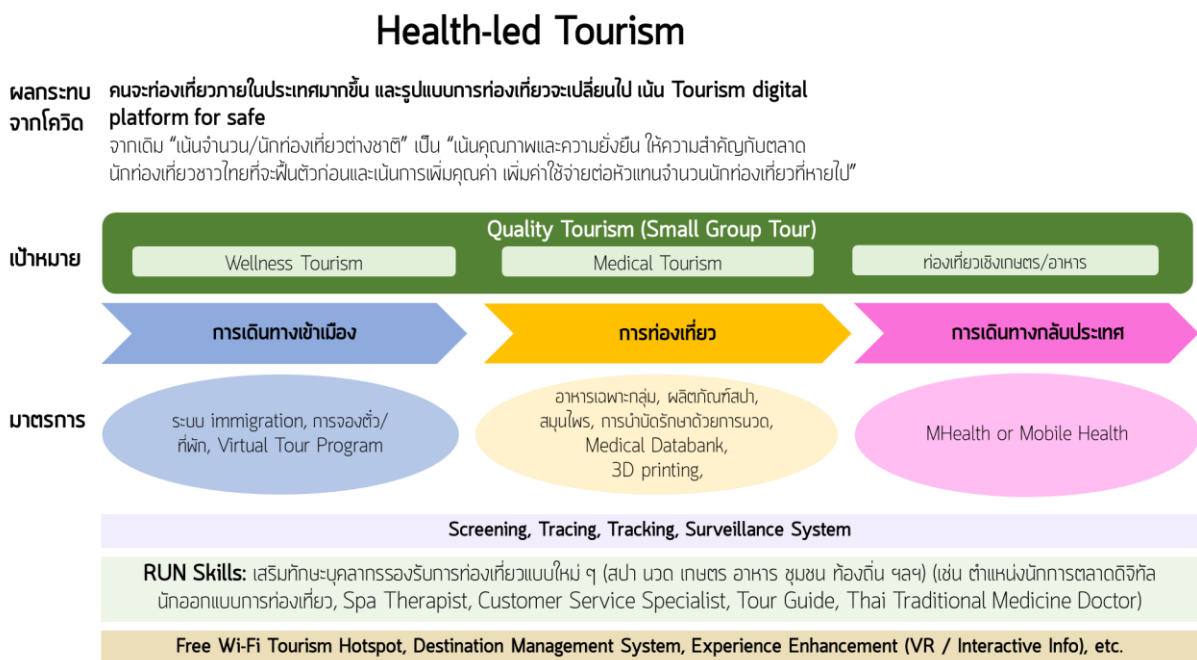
Health-led Tourism

ผลกระทบจากโควิด

คนจะท่องเที่ยวภายในประเทศมากขึ้น และรูปแบบการท่องเที่ยวจะเปลี่ยนไป เน้น Tourism digital platform for safe

จากเดิม "เน้นจำนวน/นักท่องเที่ยวต่างชาติ" เป็น "เน้นคุณภาพและความยั่งยืน ให้ความสำคัญกับตลาดนักท่องเที่ยวชาวไทยที่จะฟื้นตัวก่อนและเน้นการเพิ่มคุณค่า เพิ่มค่าใช้จ่ายต่อหัวแทนจำนวนนักท่องเที่ยวที่หายไป"

เป้าหมาย

Quality Tourism (Small Group Tour)

Wellness Tourism

Medical Tourism

ท่องเที่ยวเชิงเกษตร/อาหาร

การเดินทางเข้าเมือง

การท่องเที่ยว

การเดินทางกลับประเทศ

มาตรการ

ระบบ immigration, การจองตั๋ว/ที่พัก, Virtual Tour Program

อาหารเฉพาะกลุ่ม, ผลิตภัณฑ์สปา, สมุนไพร, การบำบัดรักษาด้วยการนวด, Medical Databank, 3D printing,

MHealth or Mobile Health

Screening, Tracing, Tracking, Surveillance System

RUN Skills: เสริมทักษะบุคลากรรองรับการท่องเที่ยวแบบใหม่ ๆ (สปา นวด เกษตร อาหาร ชุมชน ท้องถิ่น ฯลฯ) (เช่น ตำแหน่งนักการตลาดดิจิทัล นักออกแบบการท่องเที่ยว, Spa Therapist, Customer Service Specialist, Tour Guide, Thai Traditional Medicine Doctor)

Free Wi-Fi Tourism Hotspot, Destination Management System, Experience Enhancement (VR / Interactive Info), etc.